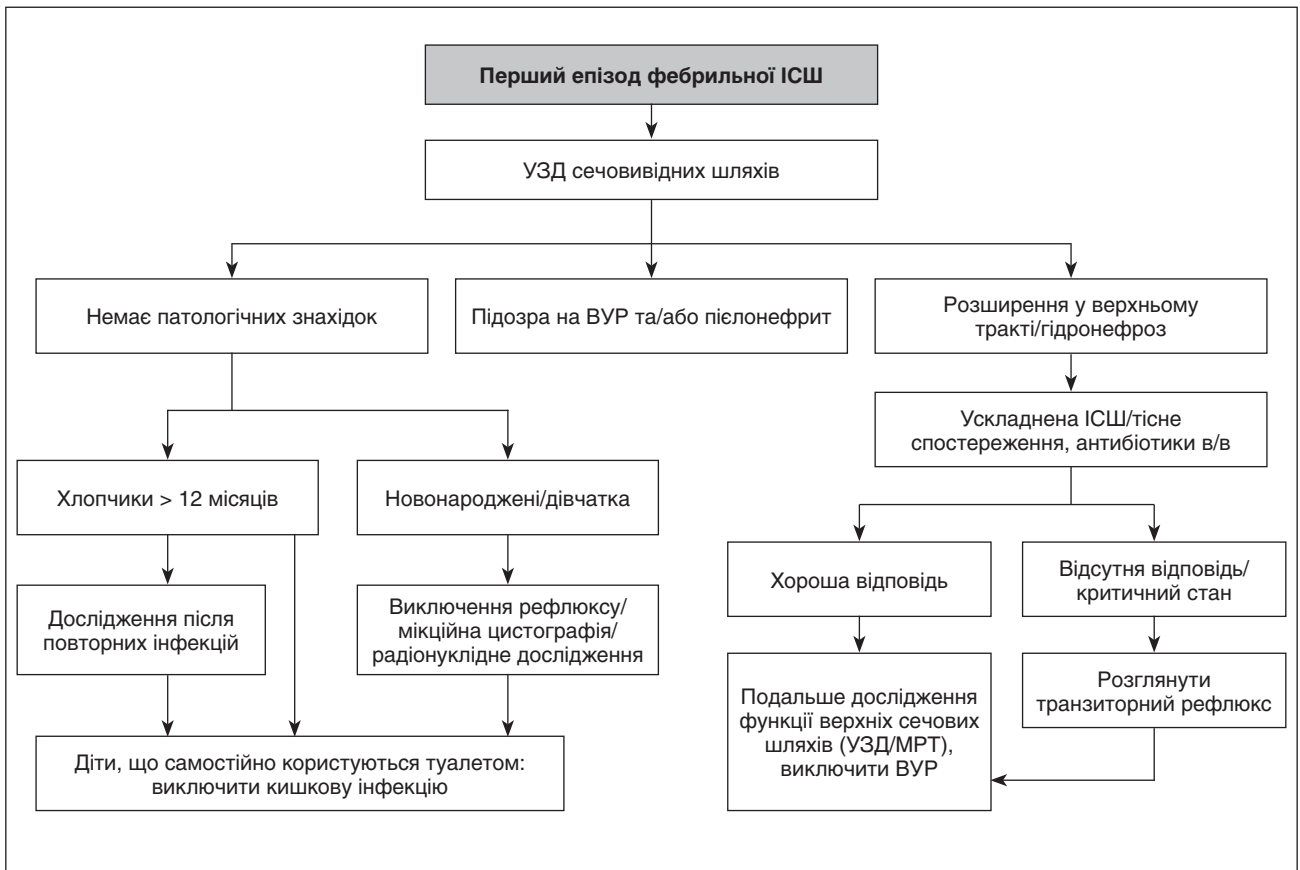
Перший епізод фебрильної ІСШ

УЗД сечовивідних шляхів

Немає патологічних знахідок

Підозра на ВУР та/або пієлонефрит

Розширення у верхньому тракті/гідронефроз

Ускладнена ІСШ/тісне спостереження, антибіотики в/в

Хлопчики > 12 місяців

Новонароджені/дівчатка

Хороша відповідь

Відсутня відповідь/ критичний стан

Дослідження після повторних інфекцій

Виключення рефлюксу/ мікційна цистографія/ радіонуклідне дослідження

Подальше дослідження функції верхніх сечових шляхів (УЗД/МРТ), виключити ВУР

Розглянути транзиторний рефлюкс

Діти, що самостійно користуються туалетом: виключити кишкову інфекцію